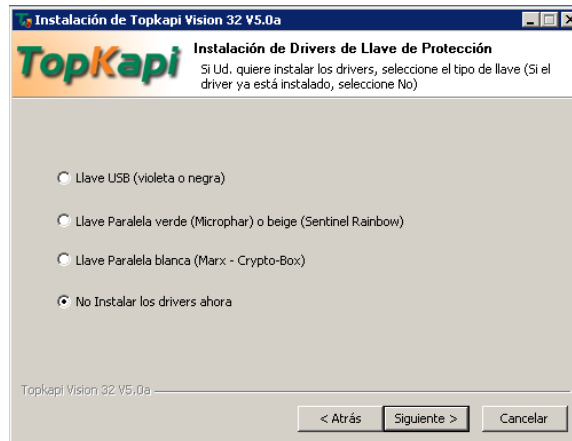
Instalación de Topkapi Vision 32 V5.0a

TopKapi

Instalación de Drivers de Llave de Protección

Si Ud. quiere instalar los drivers, seleccione el tipo de llave (Si el driver ya está instalado, seleccione No)

Llave USB (violeta o negra)

Llave Paralela verde (Microphar) o beige (Sentinel Rainbow)

Llave Paralela blanca (Marx - Crypto-Box)

No Instalar los drivers ahora

Topkapi Vision 32 V5.0a

< Atrás

Siguiente >

Cancelar